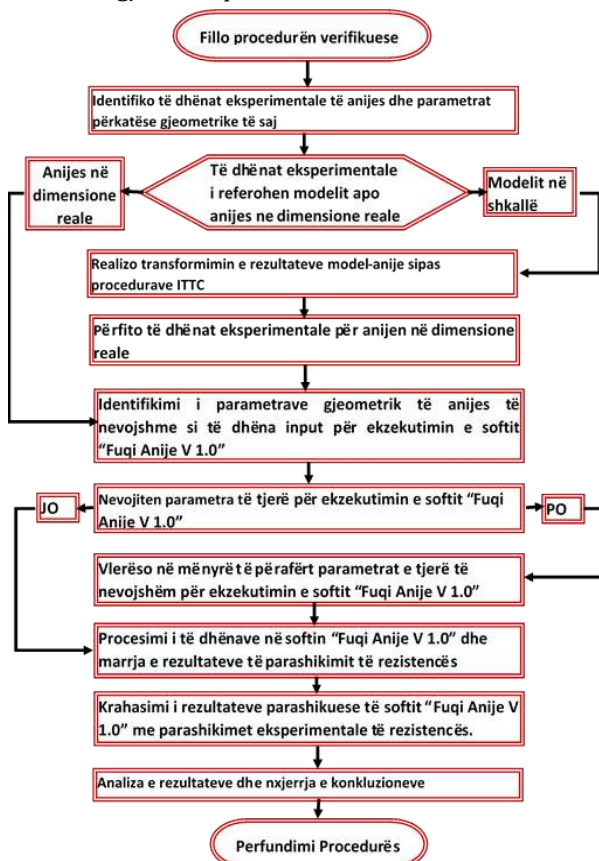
Fillo procedurën verifikuese

Identifiko të dhënat eksperimentale të anijes dhe parametrat përkatëse gjeometrike të saj

Anijes në dimensione reale

Të dhënat eksperimentale i referohen modelit apo anijes ne dimensione reale

Modelit në shkallë

Realizo transformimin e rezultateve model-anije sipas procedurave ITTC

Përfito të dhënat eksperimentale për anijen në dimensione reale

Identifikimi i parametrave gjeometrik të anijes të nevojshme si të dhëna input për ekzekutimin e softit "Fuqi Anije V 1.0"

JO

Nevojiten parametra të tjerë për ekzekutimin e softit "Fuqi Anije V 1.0"

PO

Vlerëso në mënyrë të përafërt parametrat e tjerë të nevojshëm për ekzekutimin e softit "Fuqi Anije V 1.0"

Procesimi i të dhënave në softin "Fuqi Anije V 1.0" dhe marrja e rezultateve të parashikimit të rezistencës

Krahasimi i rezultateve parashikuese të softit "Fuqi Anije V 1.0" me parashikimet eksperimentale të rezistencës.

Analiza e rezultateve dhe nxjerrja e konkluzioneve

Perfundimi Procedurës